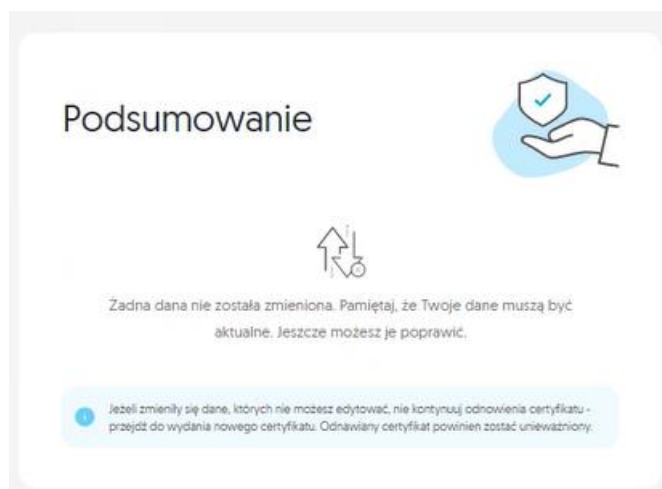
Podsumowanie

Żadna dana nie została zmieniona. Pamiętaj, że Twoje dane muszą być aktualne. Jeszcze możesz je poprawić.

Jeżeli zmieniły się dane, których nie możesz edytować, nie kontynuuj odnowienia certyfikatu - przejdź do wydania nowego certyfikatu. Odnawiany certyfikat powinien zostać unieważniony.